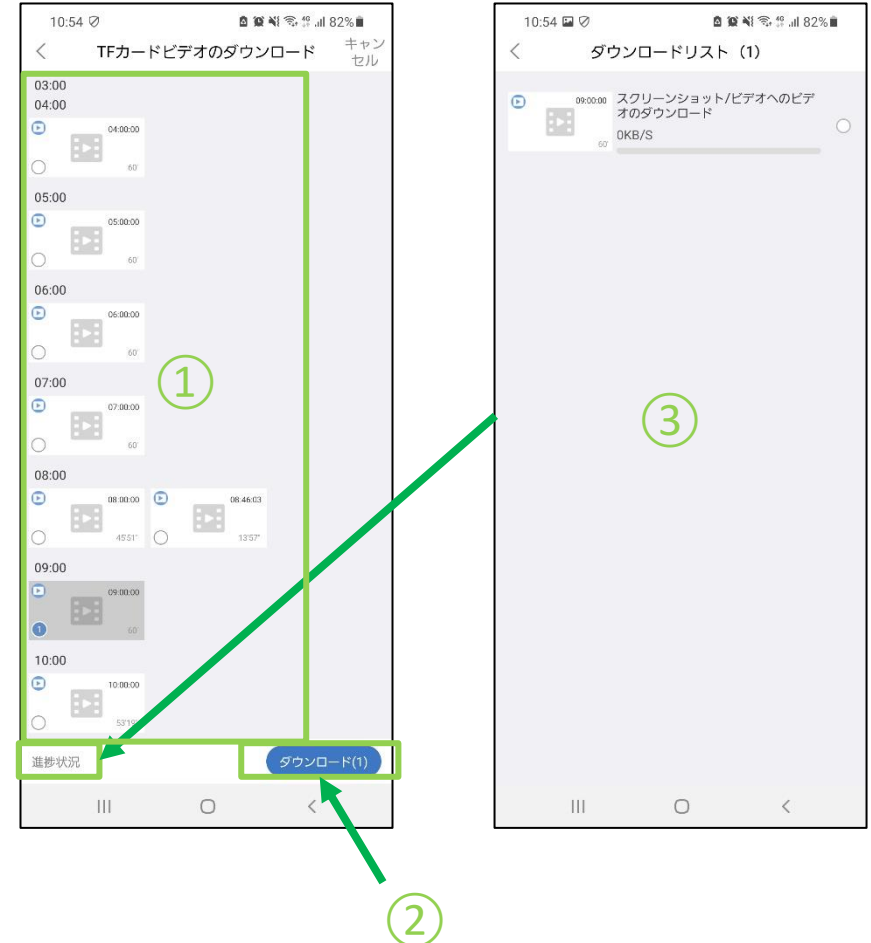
10:54 82%

<

TFカードビデオのダウンロード

キャンセル

03:00

04:00

04:00:00

60'

05:00

05:00:00

60'

06:00

06:00:00

60'

07:00

07:00:00

60'

08:00

08:00:00

45'51"

08:46:03

13'57"

09:00

09:00:00

1

60'

10:00

10:00:00

53'19"

進捗状況

ダウンロード(1)

①

②

10:54 82%

<

ダウンロードリスト（1）

09:00:00

60'

スクリーンショット/ビデオへのビデオのダウンロード

0KB/S

③